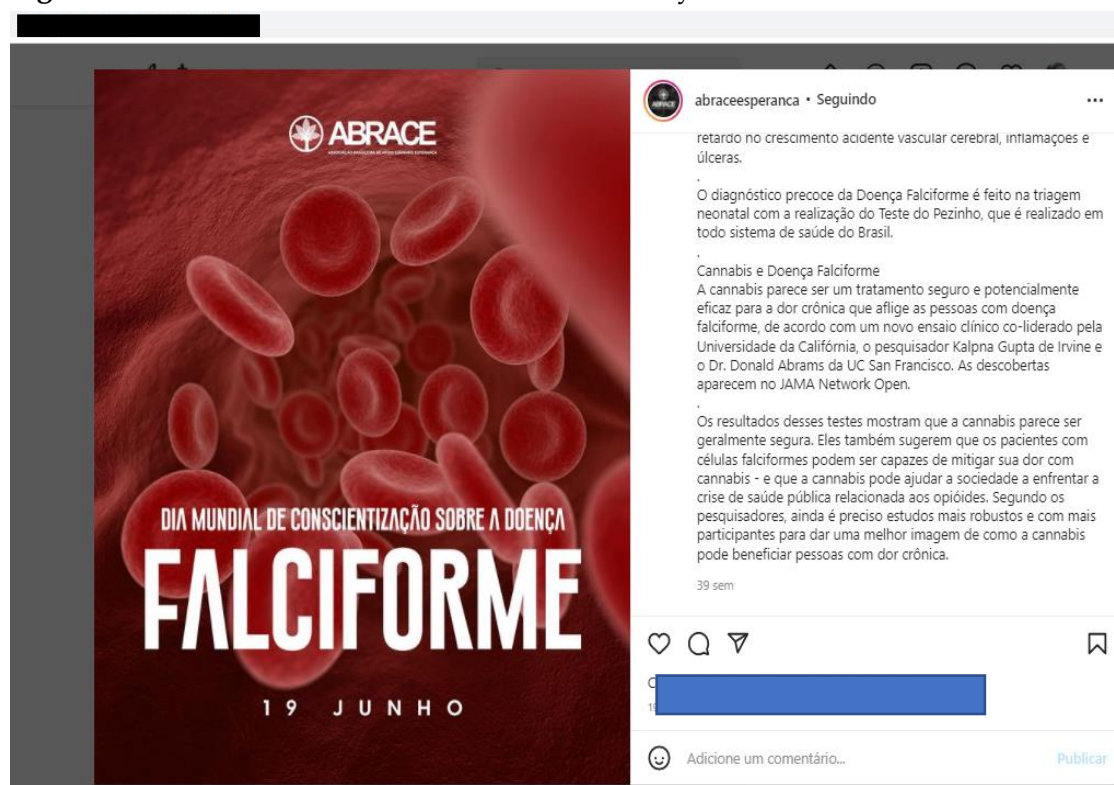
ABRACE

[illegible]

DIA MUNDIAL DE CONSCIENTIZAÇÃO SOBRE A DOENÇA

FALCIFORME

19 JUNHO

abraceesperanca • Seguindo

...

retardo no crescimento acidente vascular cerebral, inflamações e úlceras.

.

O diagnóstico precoce da Doença Falciforme é feito na triagem neonatal com a realização do Teste do Pezinho, que é realizado em todo sistema de saúde do Brasil.

.

Cannabis e Doença Falciforme

A cannabis parece ser um tratamento seguro e potencialmente eficaz para a dor crônica que aflige as pessoas com doença falciforme, de acordo com um novo ensaio clínico co-liderado pela Universidade da Califórnia, o pesquisador Kalpna Gupta de Irvine e o Dr. Donald Abrams da UC San Francisco. As descobertas aparecem no JAMA Network Open.

.

Os resultados desses testes mostram que a cannabis parece ser geralmente segura. Eles também sugerem que os pacientes com células falciformes podem ser capazes de mitigar sua dor com cannabis - e que a cannabis pode ajudar a sociedade a enfrentar a crise de saúde pública relacionada aos opióides. Segundo os pesquisadores, ainda é preciso estudos mais robustos e com mais participantes para dar uma melhor imagem de como a cannabis pode beneficiar pessoas com dor crônica.

39 sem

Adicione um comentário...

Publicar